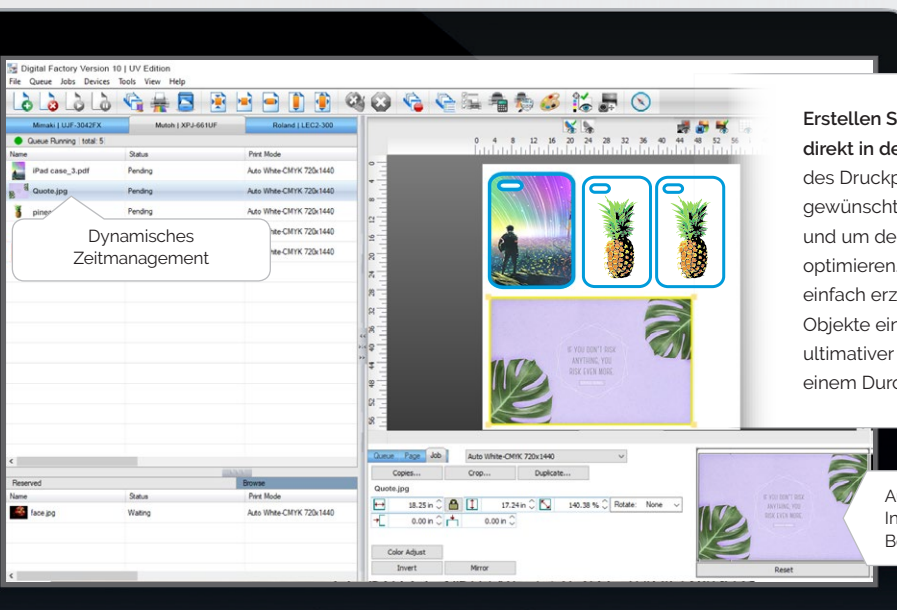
Digital Factory Version 10 | UV Edition

File Queue Jobs Devices Tools View Help

Mimaki | UJF-3042FX | Mutoh | XPJ-661UF | Roland | LEC2-300

Queue Running total: 5

| Name | Status | Print Mode |
|---|---|---|
| iPad case_3.pdf | Pending | Auto White-CMYK 720x1440 |
| Quote.jpg | Pending | Auto White-CMYK 720x1440 |
| pine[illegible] | Pending | Auto White-CMYK 720x1440 |
| | | Auto White-CMYK 720x1440 |
| | | Auto White-CMYK 720x1440 |

Dynamisches Zeitmanagement

Reserved | Browse

| Name | Status | Print Mode |
|---|---|---|
| face.jpg | Waiting | Auto White-CMYK 720x1440 |

0 4 8 12 16 20 24 28 32 36 40 44 48 52 56

IF YOU DON'T RISK ANYTHING, YOU RISK EVEN MORE

Queue Page Job

Auto White-CMYK 720x1440

Copies... Crop... Duplicate...

Quote.jpg

18.25 in 17.24 in 140.38 % Rotate: None

0.00 in 0.00 in

Color Adjust

Invert Mirror

Reset

IF YOU DON'T RISK ANYTHING, YOU RISK EVEN MORE

Erstellen S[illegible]
direkt in de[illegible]
des Druckp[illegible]
gewünscht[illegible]
und um de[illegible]
optimieren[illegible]
einfach erz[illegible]
Objekte ein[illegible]
ultimativer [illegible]
einem Durc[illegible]

A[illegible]
In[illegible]
B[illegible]